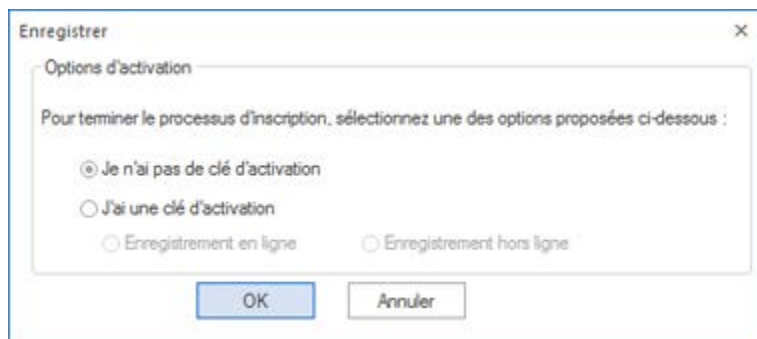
Enregistrer

×

Options d'activation

Pour terminer le processus d'inscription, sélectionnez une des options proposées ci-dessous :

Je n'ai pas de clé d'activation

J'ai une clé d'activation

Enregistrement en ligne

Enregistrement hors ligne

OK

Annuler